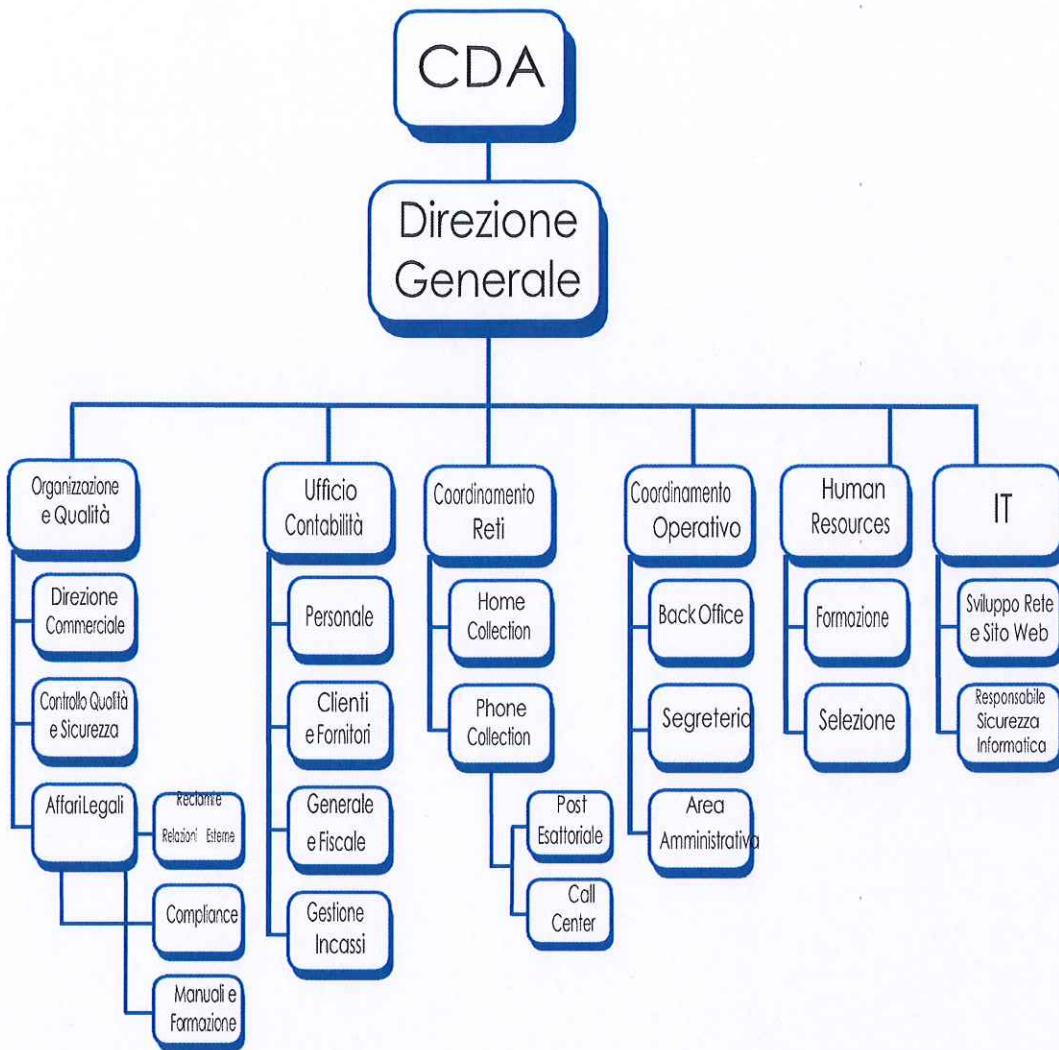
CDA

Direzione Generale

Organizzazione e Qualità

Direzione Commerciale

Controllo Quolità e Sicurezza

AffariLegali

Reclami e Relazioni Esterne

Compliance

Manuali e Formazione

Ufficio Contabilità

Personale

Clienti e Fornitori

Generale e Fiscale

Gestione Incassi

Coordinamento Reti

Home Collection

Phone Collection

Post Esattoriale

Call Center

Coordinamento Operativo

Back Office

Segreteria

Area Amministrativa

Human Resources

Formazione

Selezione

IT

Sviluppo Rete e Sito Web

Responsabile Sicurezza Informatica